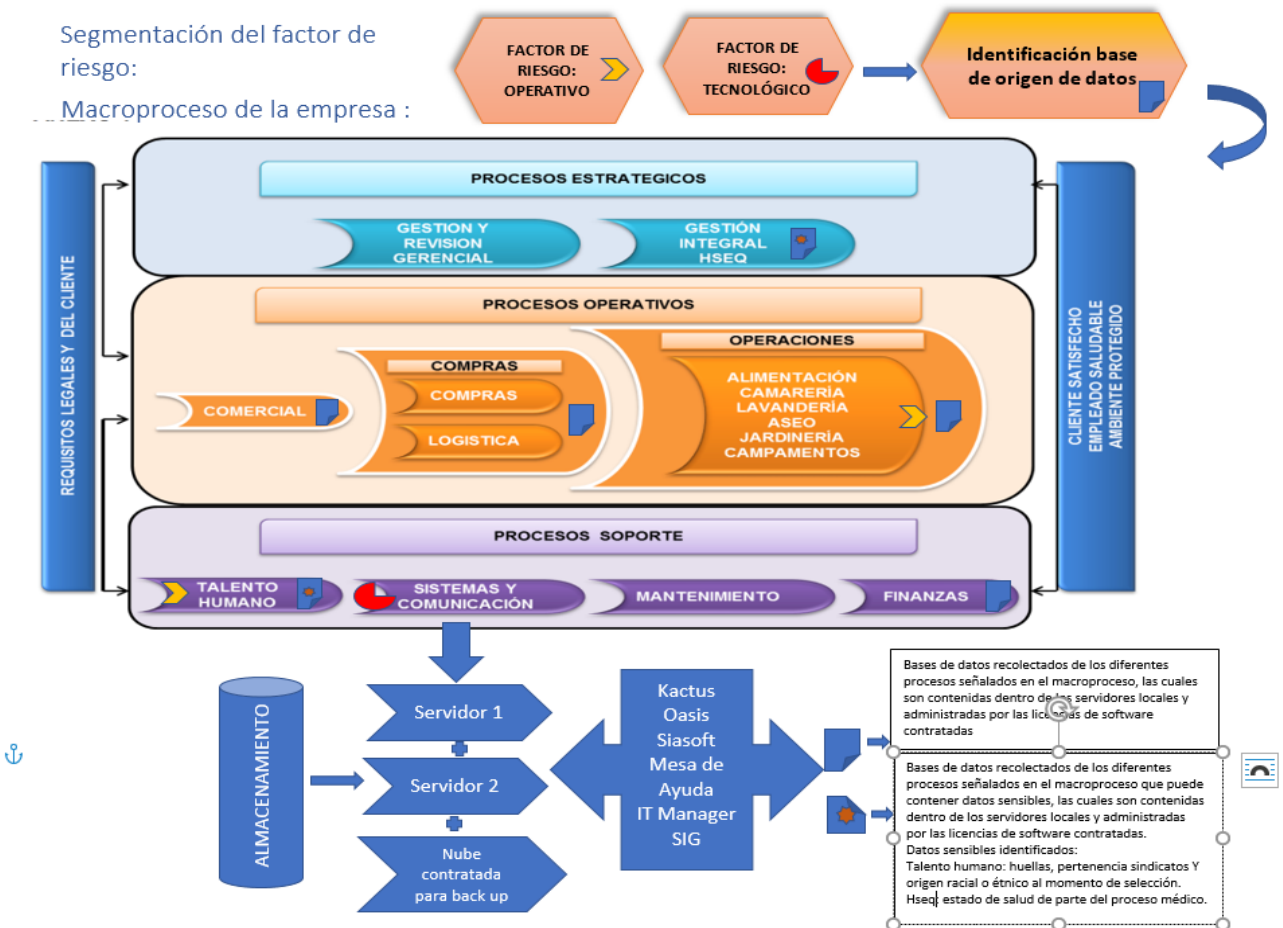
Segmentación del factor de riesgo:

Macroproceso de la empresa :

FACTOR DE RIESGO: OPERATIVO

FACTOR DE RIESGO: TECNOLÓGICO

Identificación base de origen de datos

REQUISITOS LEGALES Y DEL CLIENTE

PROCESOS ESTRATEGICOS

GESTION Y REVISION GERENCIAL

GESTIÓN INTEGRAL HSEQ

PROCESOS OPERATIVOS

COMERCIAL

COMPRAS

COMPRAS

LOGISTICA

OPERACIONES

ALIMENTACIÓN
CAMARERÍA
LAVANDERÍA
ASEO
JARDINERÍA
CAMPAMENTOS

PROCESOS SOPORTE

TALENTO HUMANO

SISTEMAS Y COMUNICACIÓN

MANTENIMIENTO

FINANZAS

CLIENTE SATISFECHO
EMPLEADO SALUDABLE
AMBIENTE PROTEGIDO

ALMACENAMIENTO

Servidor 1

Servidor 2

Nube contratada para back up

Kactus
Oasis
Siasoft
Mesa de Ayuda
IT Manager
SIG

Bases de datos recolectados de los diferentes procesos señalados en el macroproceso, las cuales son contenidas dentro de los servidores locales y administradas por las licencias de software contratadas

Bases de datos recolectados de los diferentes procesos señalados en el macroproceso que puede contener datos sensibles, las cuales son contenidas dentro de los servidores locales y administradas por las licencias de software contratadas.
Datos sensibles identificados:
Talento humano: huellas, pertenencia sindicatos Y origen racial o étnico al momento de selección.
Hseq: estado de salud de parte del proceso médico.